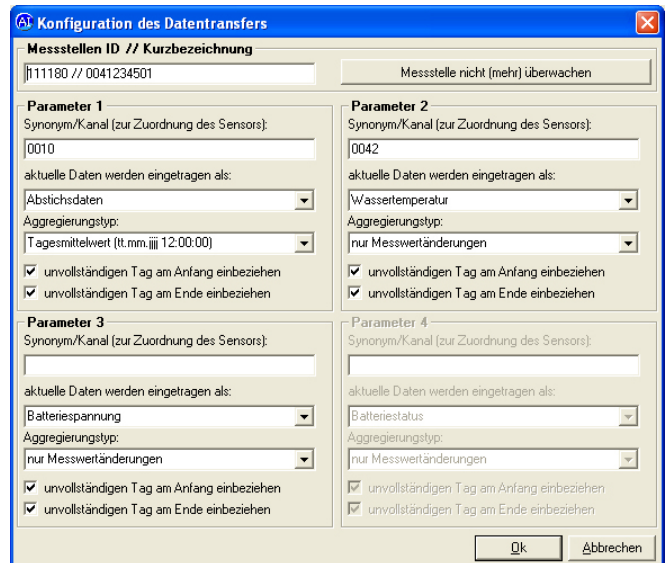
Konfiguration des Datentransfers

Messstellen ID // Kurzbezeichnung

111180 // 0041234501

Messstelle nicht (mehr) überwachen

Parameter 1

Synonym/Kanal (zur Zuordnung des Sensors):

0010

aktuelle Daten werden eingetragen als:

Abstichsdaten

Aggregierungstyp:

Tagesmittelwert (tt.mm.jjjj 12:00:00)

unvollständigen Tag am Anfang einbeziehen

unvollständigen Tag am Ende einbeziehen

Parameter 2

Synonym/Kanal (zur Zuordnung des Sensors):

0042

aktuelle Daten werden eingetragen als:

Wassertemperatur

Aggregierungstyp:

nur Messwertänderungen

unvollständigen Tag am Anfang einbeziehen

unvollständigen Tag am Ende einbeziehen

Parameter 3

Synonym/Kanal (zur Zuordnung des Sensors):

aktuelle Daten werden eingetragen als:

Batteriespannung

Aggregierungstyp:

nur Messwertänderungen

unvollständigen Tag am Anfang einbeziehen

unvollständigen Tag am Ende einbeziehen

Parameter 4

Synonym/Kanal (zur Zuordnung des Sensors):

aktuelle Daten werden eingetragen als:

Batteriestatus

Aggregierungstyp:

nur Messwertänderungen

unvollständigen Tag am Anfang einbeziehen

unvollständigen Tag am Ende einbeziehen

Ok

Abbrechen